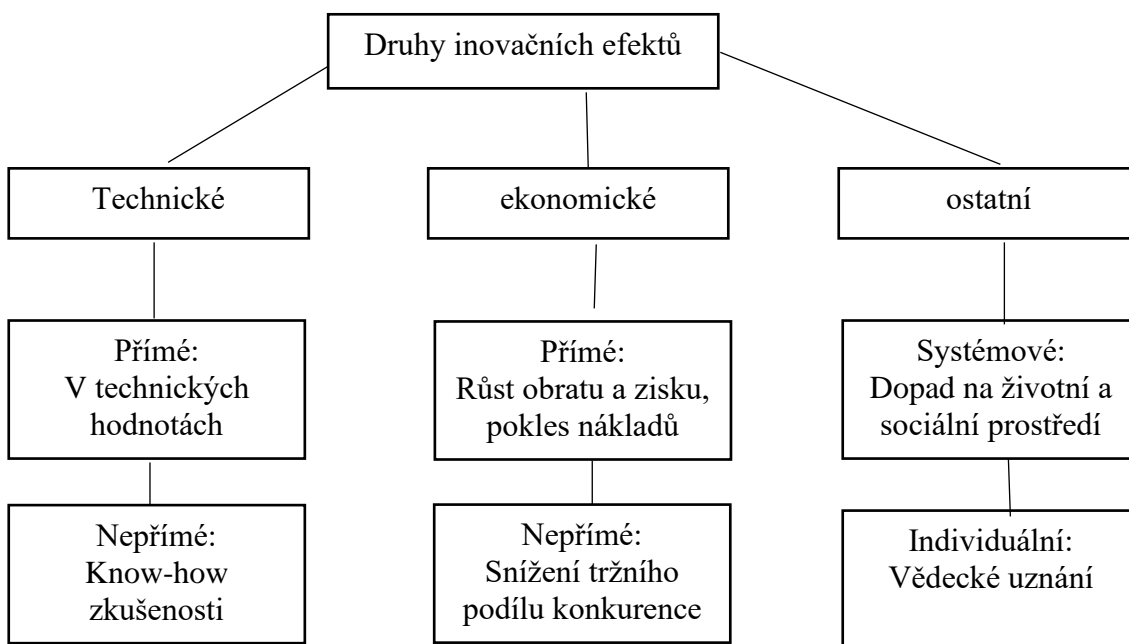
Druhy inovačních efektů

Technické

ekonomické

ostatní

Přímé:
V technických hodnotách

Přímé:
Růst obratu a zisku, pokles nákladů

Systémové:
Dopad na životní a sociální prostředí

Nepřímé:
Know-how zkušenosti

Nepřímé:
Snížení tržního podílu konkurence

Individuální:
Vědecké uznání